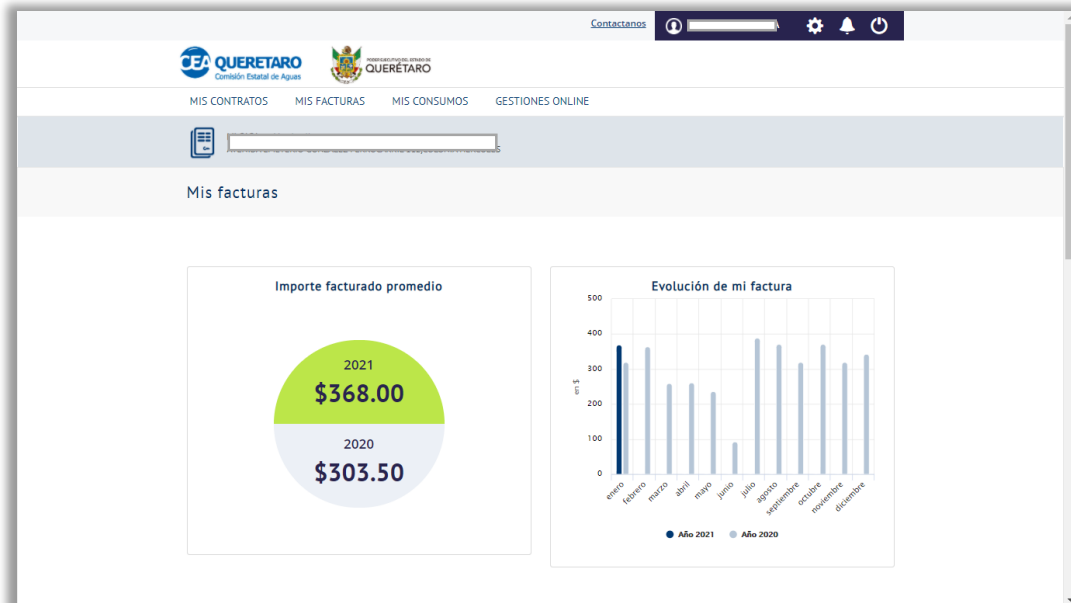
Contactanos

CEA QUERETARO
Comisión Estatal de Aguas

PODER EJECUTIVO DEL ESTADO DE QUERÉTARO

MIS CONTRATOS MIS FACTURAS MIS CONSUMOS GESTIONES ONLINE

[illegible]

Mis facturas

Importe facturado promedio

2021
$368.00

2020
$303.50

Evolución de mi factura

500
400
300
200
100
0

en $

enero febrero marzo abril mayo junio julio agosto septiembre octubre noviembre diciembre

Año 2021 Año 2020